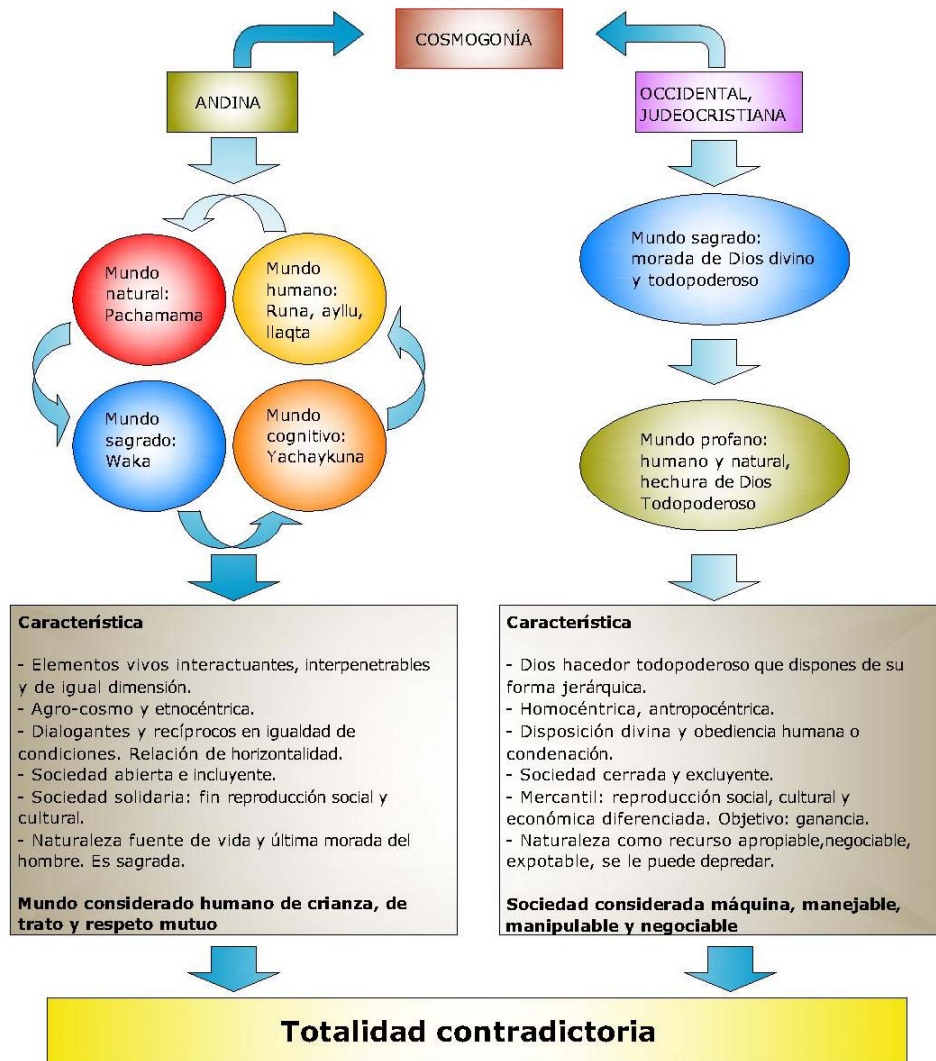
COSMOGONÍA

ANDINA

OCCIDENTAL, JUDEOCRISTIANA

Mundo natural: Pachamama

Mundo humano: Runa, ayllu, llaqta

Mundo sagrado: Waka

Mundo cognitivo: Yachaykuna

Mundo sagrado: morada de Dios divino y todopoderoso

Mundo profano: humano y natural, hechura de Dios Todopoderoso

**Característica**

- Elementos vivos interactuantes, interpenetrables y de igual dimensión.
- Agro-cosmo y etnocéntrica.
- Dialogantes y recíprocos en igualdad de condiciones. Relación de horizontalidad.
- Sociedad abierta e incluyente.
- Sociedad solidaria: fin reproducción social y cultural.
- Naturaleza fuente de vida y última morada del hombre. Es sagrada.

**Mundo considerado humano de crianza, de trato y respeto mutuo**

**Característica**

- Dios hacedor todopoderoso que dispones de su forma jerárquica.
- Homocéntrica, antropocéntrica.
- Disposición divina y obediencia humana o condenación.
- Sociedad cerrada y excluyente.
- Mercantil: reproducción social, cultural y económica diferenciada. Objetivo: ganancia.
- Naturaleza como recurso apropiable,negociable, expotable, se le puede depredar.

**Sociedad considerada máquina, manejable, manipulable y negociable**

**Totalidad contradictoria**